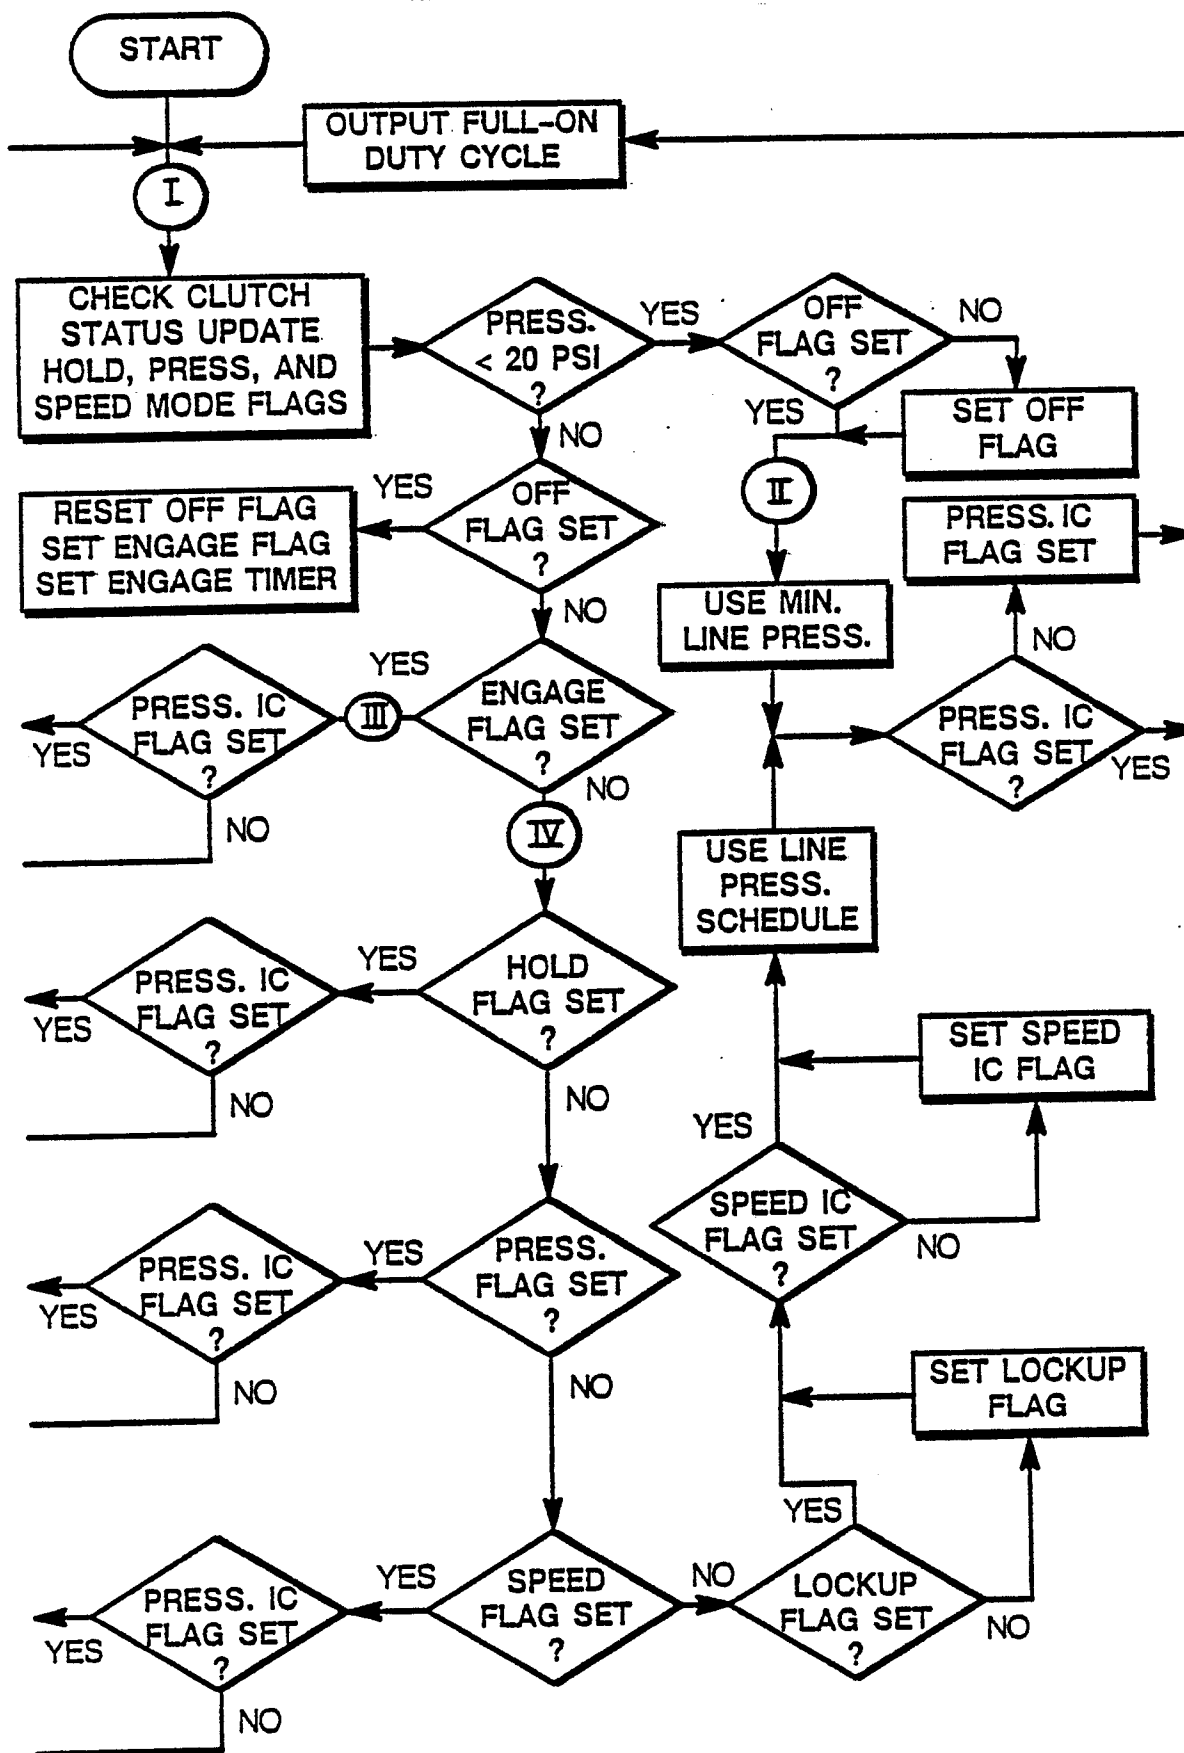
START

OUTPUT FULL-ON DUTY CYCLE

I

CHECK CLUTCH STATUS UPDATE HOLD, PRESS, AND SPEED MODE FLAGS

PRESS. < 20 PSI ?

YES

OFF FLAG SET ?

NO

SET OFF FLAG

YES

NO

YES

RESET OFF FLAG SET ENGAGE FLAG SET ENGAGE TIMER

OFF FLAG SET ?

II

PRESS. IC FLAG SET

NO

USE MIN. LINE PRESS.

NO

YES

YES

PRESS. IC FLAG SET ?

III

ENGAGE FLAG SET ?

PRESS. IC FLAG SET ?

YES

NO

NO

IV

USE LINE PRESS. SCHEDULE

YES

PRESS. IC FLAG SET ?

HOLD FLAG SET ?

YES

SET SPEED IC FLAG

NO

NO

YES

YES

SPEED IC FLAG SET ?

NO

PRESS. IC FLAG SET ?

PRESS. FLAG SET ?

YES

NO

NO

SET LOCKUP FLAG

YES

YES

NO

PRESS. IC FLAG SET ?

SPEED FLAG SET ?

LOCKUP FLAG SET ?

YES

NO

NO